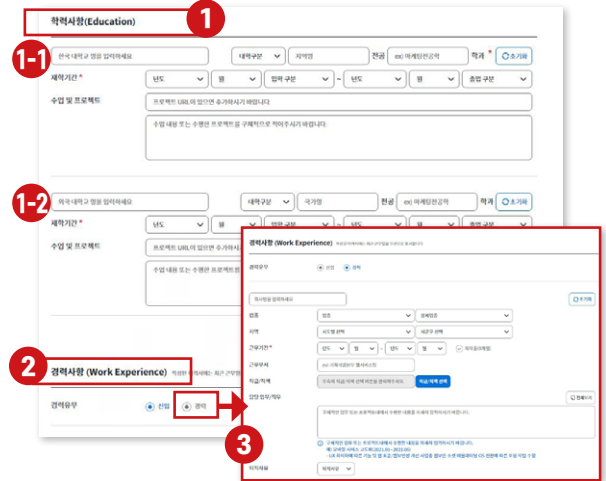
학력사항(Education)

1

1-1

한국 대학교 명을 입력하세요

대학구분

지역명

전공

ex) 마케팅전공학

학과 *

초기화

재학기간 *

년도

월

입학 구분

~

년도

월

졸업 구분

수업 및 프로젝트

프로젝트 URL이 있으면 추가하시기 바랍니다

수업 내용 또는 수행한 프로젝트를 구체적으로 적어주시기 바랍니다.

1-2

외국 대학교 명을 입력하세요

대학구분

국가명

전공

ex) 마케팅전공학

학과

초기화

재학기간 *

년도

월

입학 구분

~

년도

월

졸업 구분

수업 및 프로젝트

프로젝트 URL이 있으면 추가하시기

수업 내용 또는 수행한 프로젝트를

2

경력사항 (Work Experience)

경력유무

신입

경력

3

경력사항 (Work Experience)

경력유무

신입

경력

회사명을 입력하세요

초기화

업종

업종

상세업종

지역

시도 명 선택

시군구 선택

근무기간 *

년도

월

~

년도

월

재직중

근무부서

직급/직책

직급/직책 선택

담당 업무/개요

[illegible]

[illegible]

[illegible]

이직사유

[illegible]